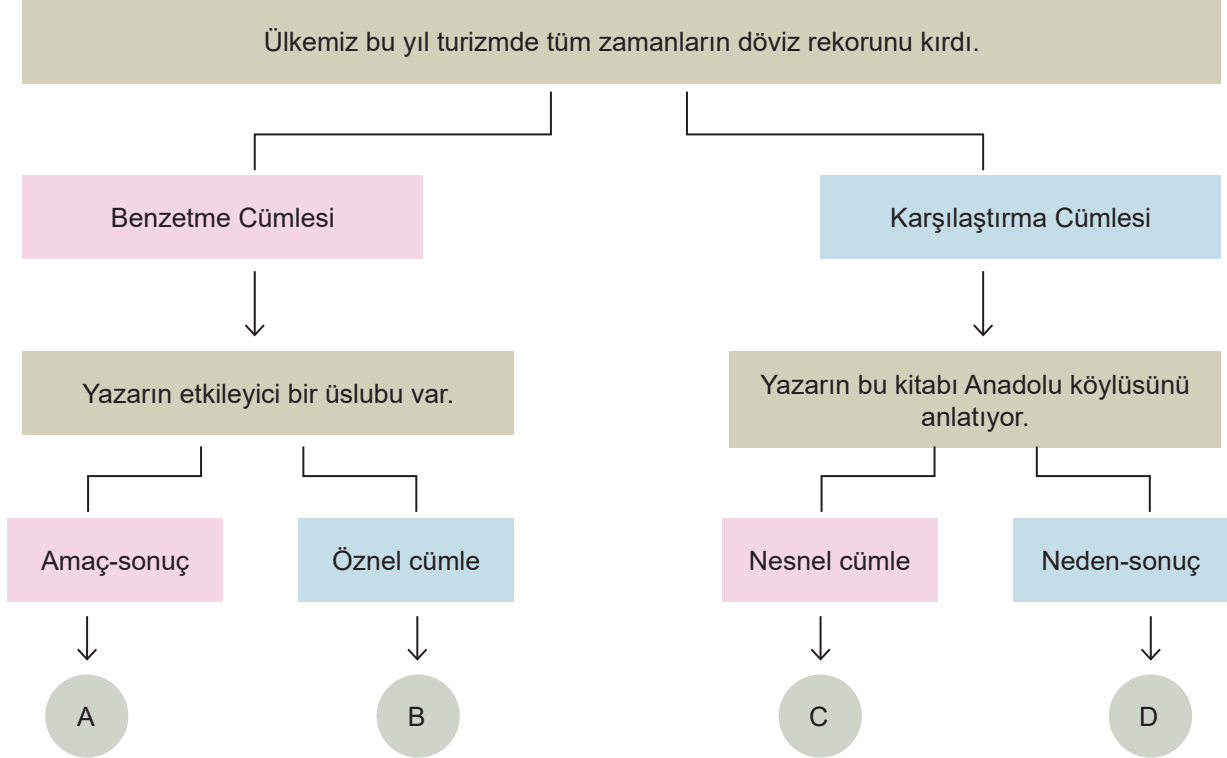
Ülkemiz bu yıl turizmde tüm zamanların döviz rekorunu kırdı.

Benzetme Cümlesi

Karşılaştırma Cümlesi

Yazarın etkileyici bir üslubu var.

Yazarın bu kitabı Anadolu köylüsünü anlatıyor.

Amaç-sonuç

Öznel cümle

Nesnel cümle

Neden-sonuç

A

B

C

D